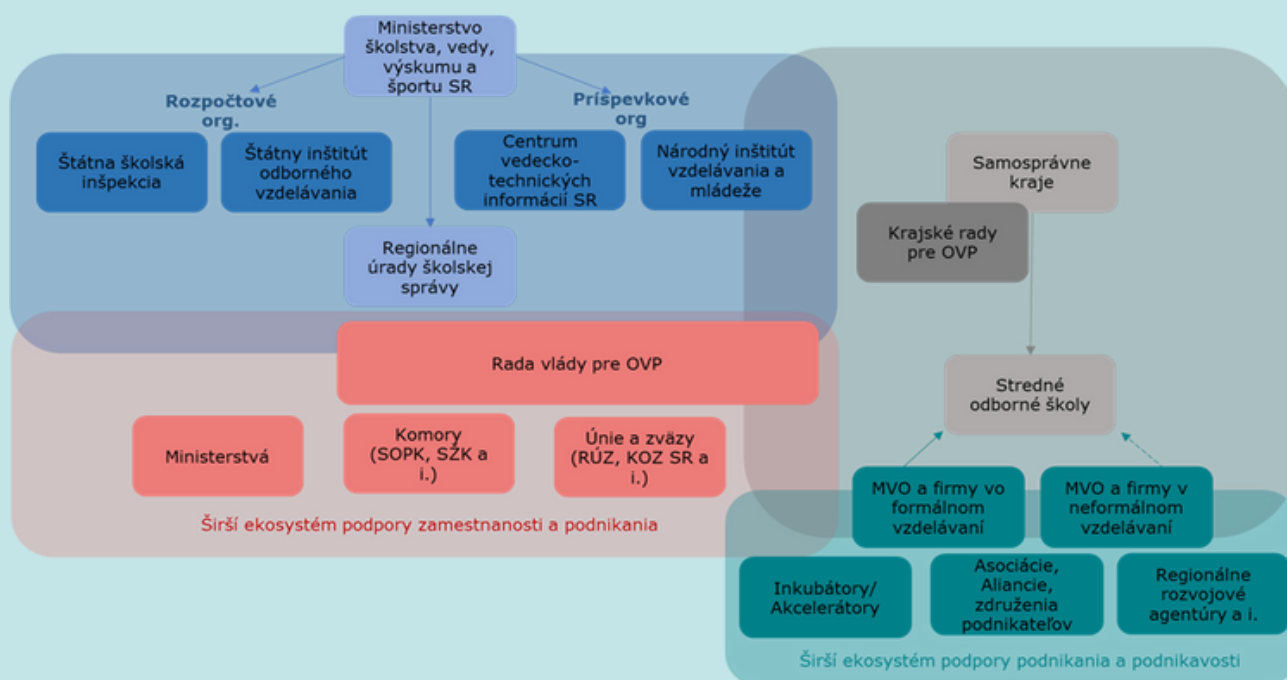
Ministerstvo školstva, vedy, výskumu a športu SR

Rozpočtové org.

Príspevkové org

Štátna školská inšpekcia

Štátny inštitút odborného vzdelávania

Centrum vedecko-technických informácií SR

Národný inštitút vzdelávania a mládeže

Regionálne úrady školskej správy

Samosprávne kraje

Krajské rady pre OVP

Rada vlády pre OVP

Stredné odborné školy

Ministerstvá

Komory (SOPK, SŽK a i.)

Únie a zväzy (RÚZ, KOZ SR a i.)

Širší ekosystém podpory zamestnanosti a podnikania

MVO a firmy vo formálnom vzdelávaní

MVO a firmy v neformálnom vzdelávaní

Inkubátory/ Akcelerátory

Asociácie, Aliancie, združenia podnikateľov

Regionálne rozvojové agentúry a i.

Širší ekosystém podpory podnikania a podnikavosti